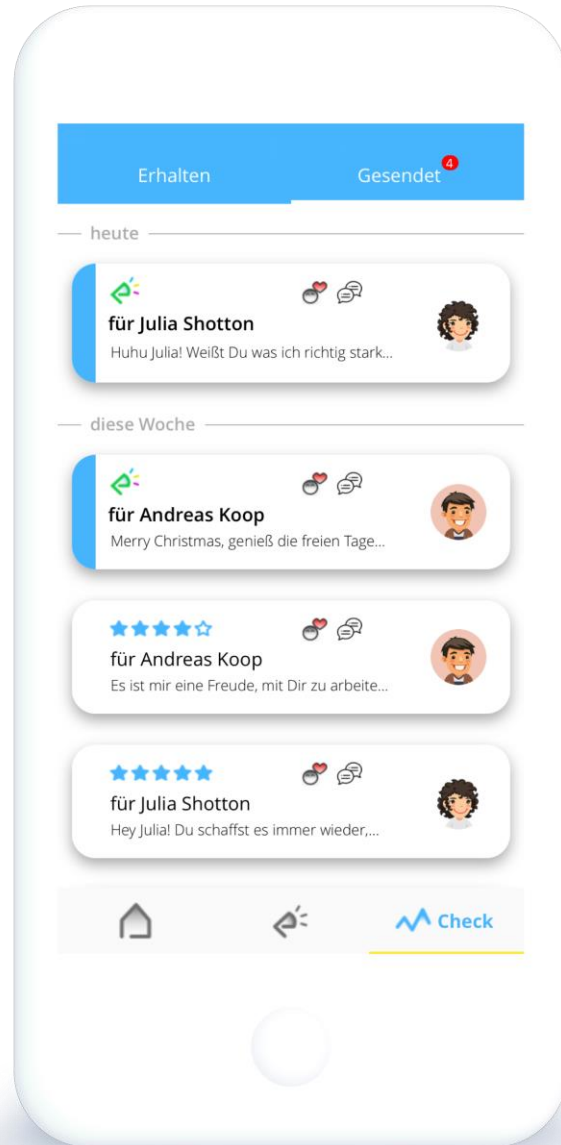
Erhalten

Gesendet 4

heute

für Julia Shotton

Huhu Julia! Weißt Du was ich richtig stark...

diese Woche

für Andreas Koop

Merry Christmas, genieß die freien Tage...

für Andreas Koop

Es ist mir eine Freude, mit Dir zu arbeite...

für Julia Shotton

Hey Julia! Du schaffst es immer wieder,...

Check